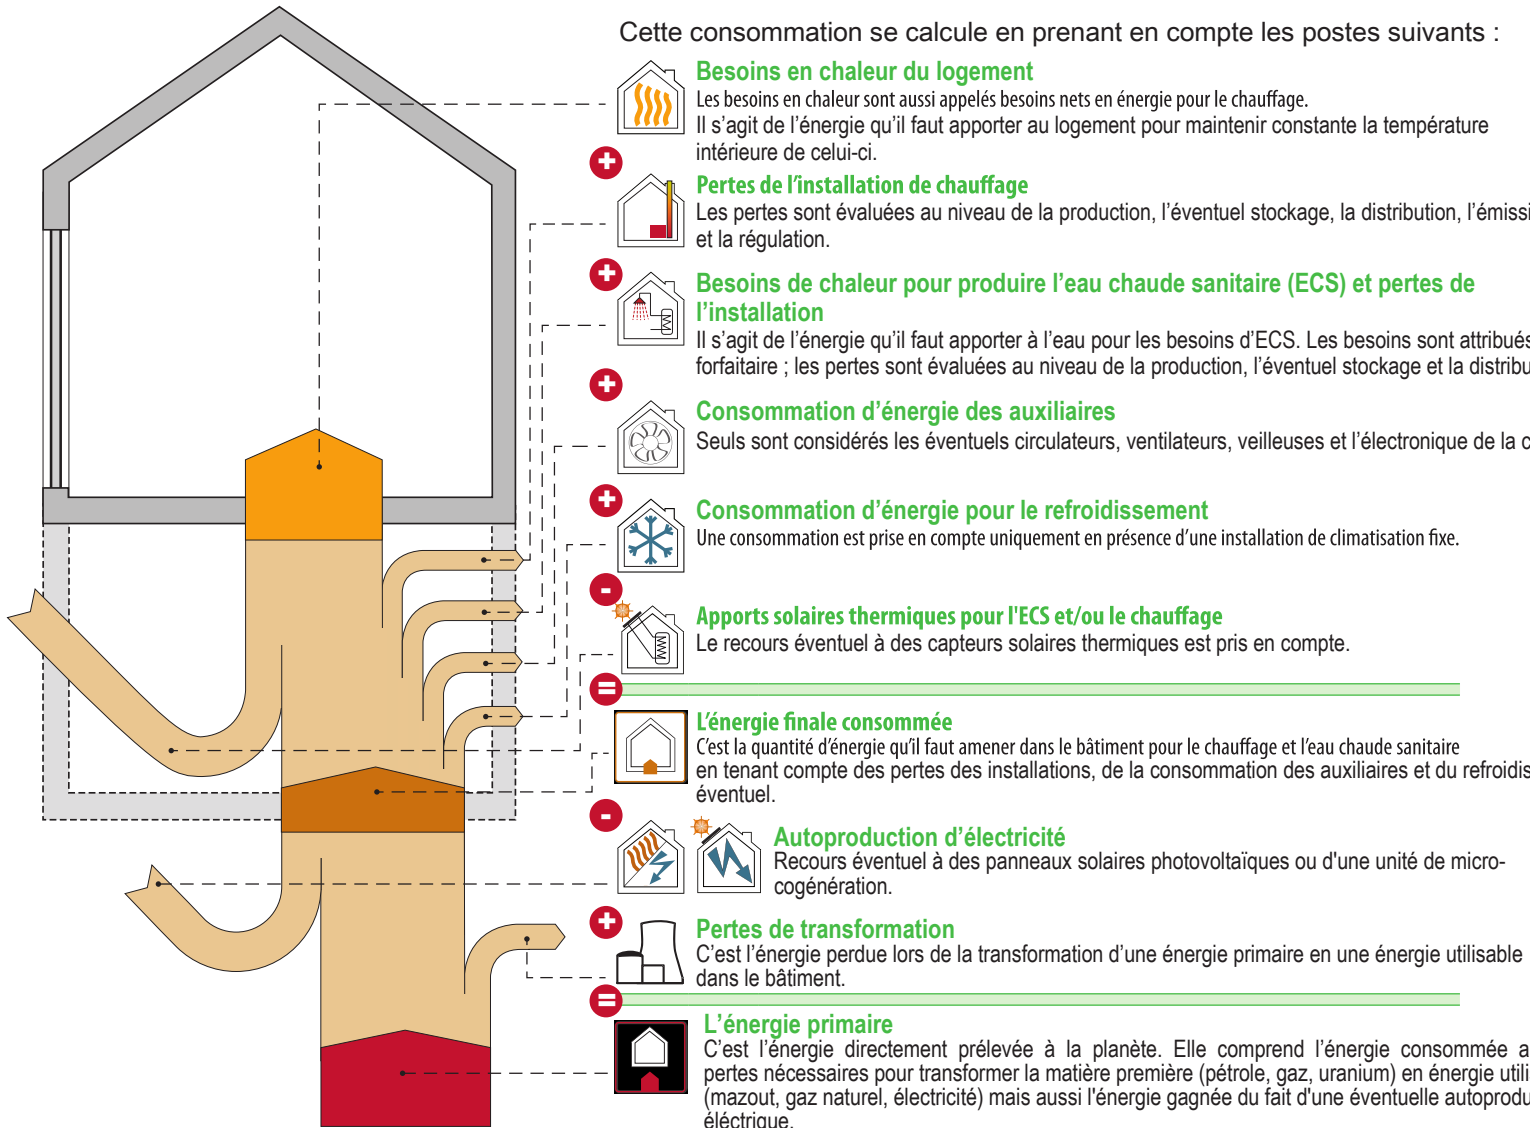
Cette consommation se calcule en prenant en compte les postes suivants :

Besoins en chaleur du logement
Les besoins en chaleur sont aussi appelés besoins nets en énergie pour le chauffage.
Il s'agit de l'énergie qu'il faut apporter au logement pour maintenir constante la température intérieure de celui-ci.

+

Pertes de l'installation de chauffage
Les pertes sont évaluées au niveau de la production, l'éventuel stockage, la distribution, l'émissi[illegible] et la régulation.

+

Besoins de chaleur pour produire l'eau chaude sanitaire (ECS) et pertes de l'installation
Il s'agit de l'énergie qu'il faut apporter à l'eau pour les besoins d'ECS. Les besoins sont attribués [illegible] forfaitaire ; les pertes sont évaluées au niveau de la production, l'éventuel stockage et la distribu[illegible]

+

Consommation d'énergie des auxiliaires
Seuls sont considérés les éventuels circulateurs, ventilateurs, veilleuses et l'électronique de la c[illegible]

+

Consommation d'énergie pour le refroidissement
Une consommation est prise en compte uniquement en présence d'une installation de climatisation fixe.

-

Apports solaires thermiques pour l'ECS et/ou le chauffage
Le recours éventuel à des capteurs solaires thermiques est pris en compte.

=

L'énergie finale consommée
C'est la quantité d'énergie qu'il faut amener dans le bâtiment pour le chauffage et l'eau chaude sanitaire en tenant compte des pertes des installations, de la consommation des auxiliaires et du refroidis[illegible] éventuel.

-

Autoproduction d'électricité
Recours éventuel à des panneaux solaires photovoltaïques ou d'une unité de micro-cogénération.

+

Pertes de transformation
C'est l'énergie perdue lors de la transformation d'une énergie primaire en une énergie utilisable dans le bâtiment.

=

L'énergie primaire
C'est l'énergie directement prélevée à la planète. Elle comprend l'énergie consommée a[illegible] pertes nécessaires pour transformer la matière première (pétrole, gaz, uranium) en énergie utili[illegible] (mazout, gaz naturel, électricité) mais aussi l'énergie gagnée du fait d'une éventuelle autoprodu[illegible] électrique.